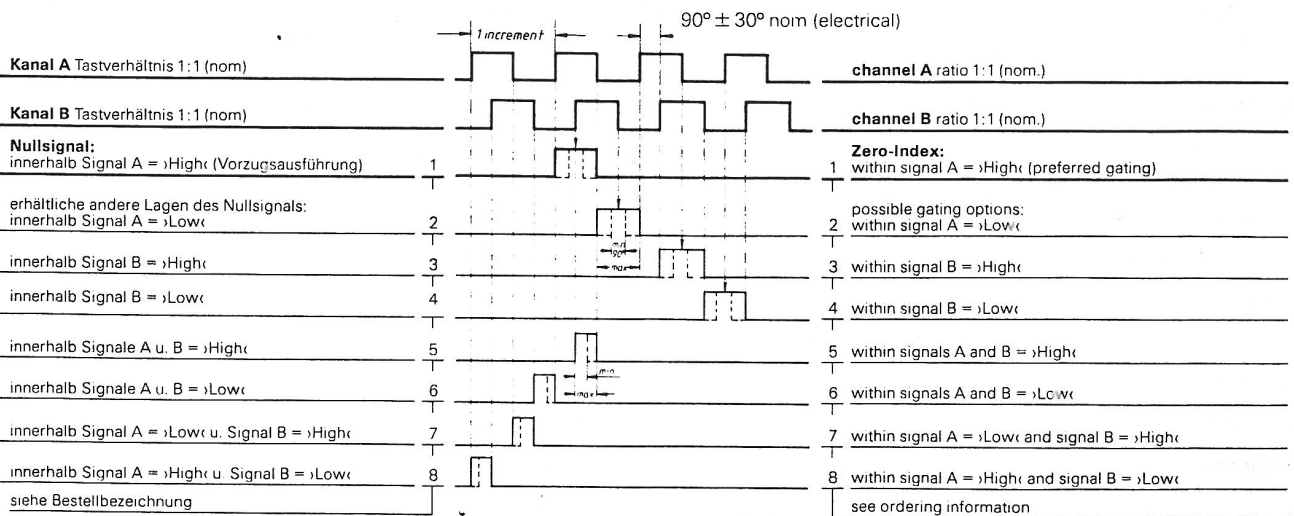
1 increment

$90^\circ \pm 30^\circ$ nom (electrical)

**Kanal A** Tastverhältnis 1:1 (nom)

**channel A** ratio 1:1 (nom.)

**Kanal B** Tastverhältnis 1:1 (nom)

**channel B** ratio 1:1 (nom.)

**Nullsignal:**
innerhalb Signal A = ›High‹ (Vorzugsausführung) 1

**Zero-Index:**
1 within signal A = ›High‹ (preferred gating)

erhältliche andere Lagen des Nullsignals:
innerhalb Signal A = ›Low‹ 2

possible gating options:
2 within signal A = ›Low‹

min
90°
max

innerhalb Signal B = ›High‹ 3

3 within signal B = ›High‹

innerhalb Signal B = ›Low‹ 4

4 within signal B = ›Low‹

innerhalb Signale A u. B = ›High‹ 5

5 within signals A and B = ›High‹

min
max

innerhalb Signale A u. B = ›Low‹ 6

6 within signals A and B = ›Low‹

innerhalb Signal A = ›Low‹ u. Signal B = ›High‹ 7

7 within signal A = ›Low‹ and signal B = ›High‹

innerhalb Signal A = ›High‹ u. Signal B = ›Low‹ 8

8 within signal A = ›High‹ and signal B = ›Low‹

siehe Bestellbezeichnung

see ordering information